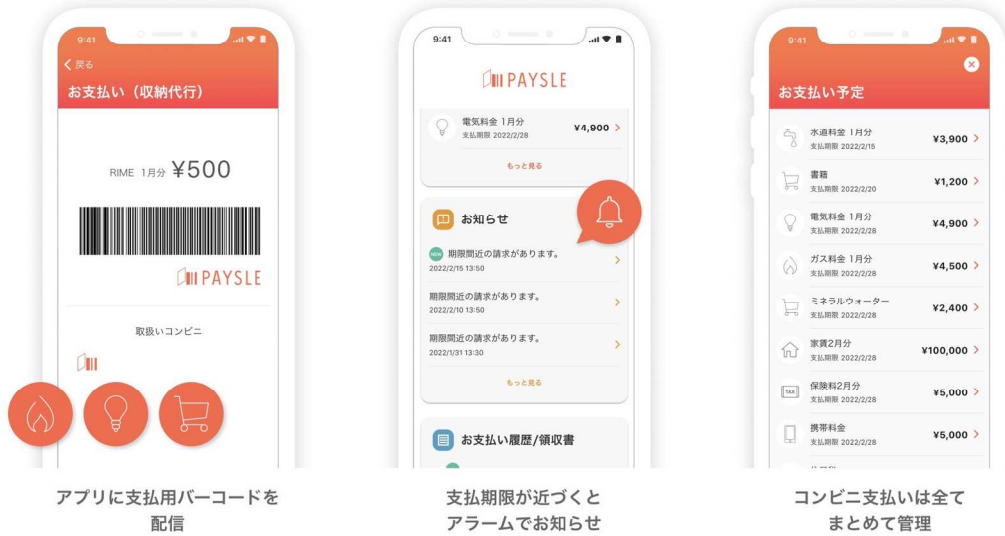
9:41

< 戻る

お支払い（収納代行）

RIME 1月分 ¥500

PAYSLE

取扱いコンビニ

アプリに支払用バーコードを配信

9:41

PAYSLE

電気料金 1月分
支払期限 2022/2/28
¥4,900 >

もっと見る

お知らせ

NEW 期限間近の請求があります。
2022/2/15 13:50

期限間近の請求があります。
2022/2/10 13:50

期限間近の請求があります。
2022/1/31 13:30

もっと見る

お支払い履歴/領収書

支払期限が近づくとアラームでお知らせ

9:41

お支払い予定

水道料金 1月分
支払期限 2022/2/15
¥3,900 >

書籍
支払期限 2022/2/20
¥1,200 >

電気料金 1月分
支払期限 2022/2/28
¥4,900 >

ガス料金 1月分
支払期限 2022/2/28
¥4,500 >

ミネラルウォーター
支払期限 2022/2/28
¥2,400 >

家賃2月分
支払期限 2022/2/28
¥100,000 >

TAX

保険料2月分
支払期限 2022/2/28
¥5,000 >

携帯料金
支払期限 2022/2/28
¥5,000 >

コンビニ支払いは全てまとめて管理